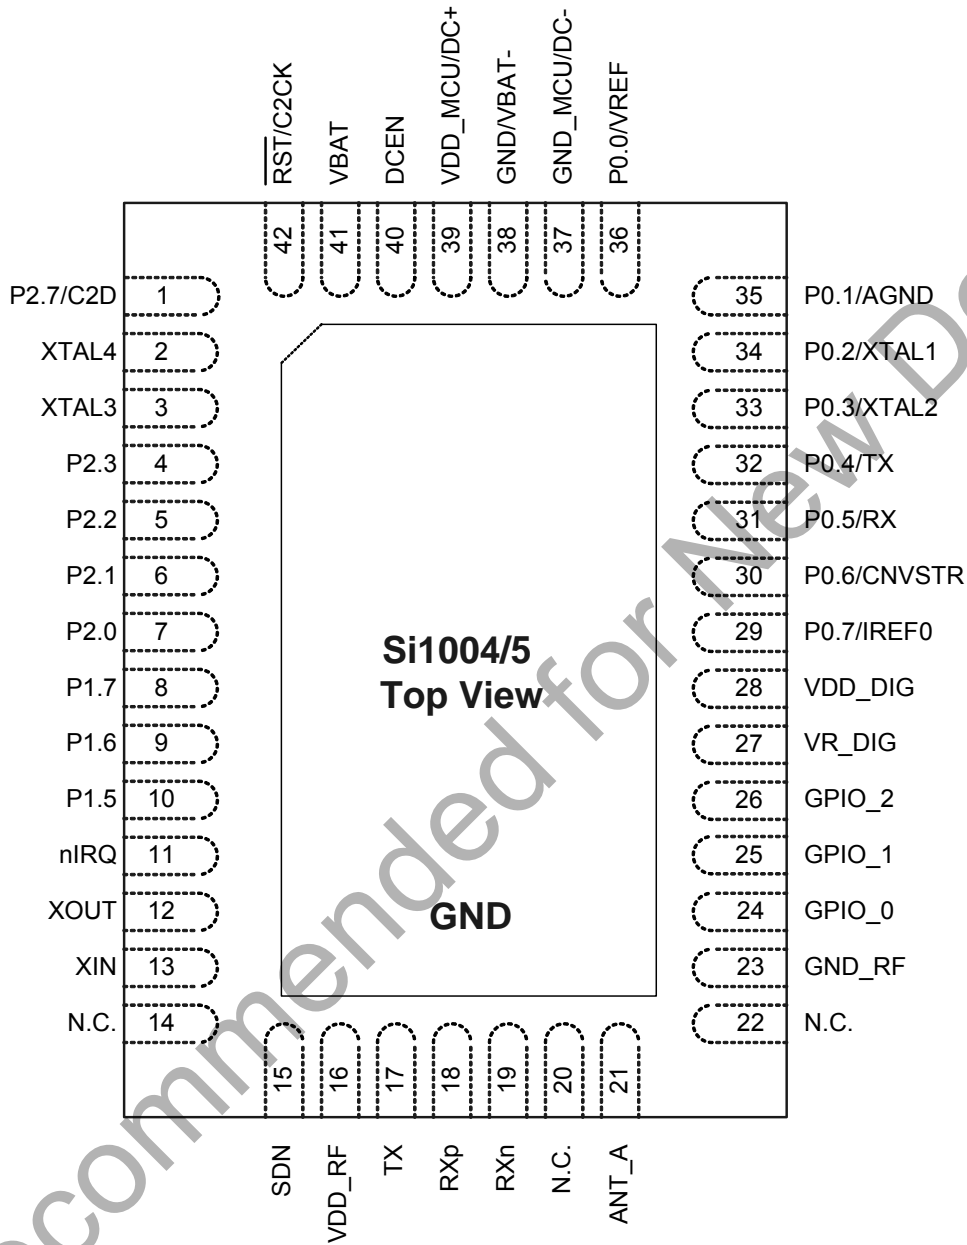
$\overline{RST}$/C2CK
VBAT
DCEN
VDD_MCU/DC+
GND/VBAT-
GND_MCU/DC-
P0.0/VREF

42
41
40
39
38
37
36

P2.7/C2D 1
XTAL4 2
XTAL3 3
P2.3 4
P2.2 5
P2.1 6
P2.0 7
P1.7 8
P1.6 9
P1.5 10
nIRQ 11
XOUT 12
XIN 13
N.C. 14

35 P0.1/AGND
34 P0.2/XTAL1
33 P0.3/XTAL2
32 P0.4/TX
31 P0.5/RX
30 P0.6/CNVSTR
29 P0.7/IREF0
28 VDD_DIG
27 VR_DIG
26 GPIO_2
25 GPIO_1
24 GPIO_0
23 GND_RF
22 N.C.

Si1004/5
Top View

GND

15
16
17
18
19
20
21

SDN
VDD_RF
TX
RXp
RXn
N.C.
ANT_A

Not Recommended for New Designs